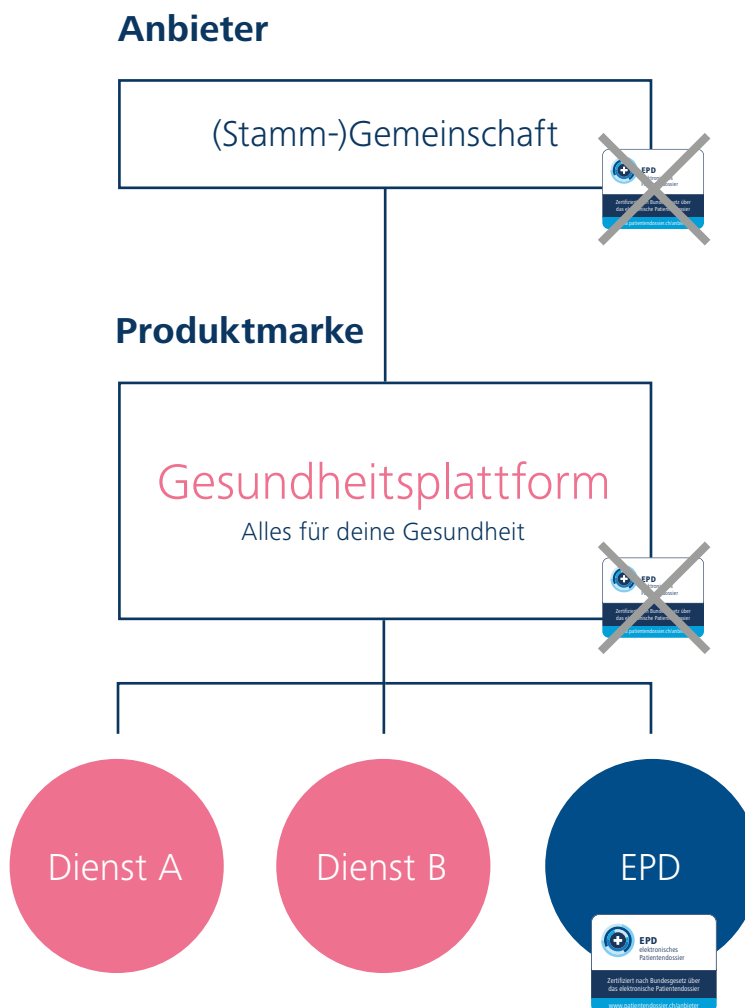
Anbieter

(Stamm-)Gemeinschaft

EPD
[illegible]

Zertifiziert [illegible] Bundesgesetz über das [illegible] Patientendossier

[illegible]patientendossier.ch/anbieter

Produktmarke

Gesundheitsplattform
Alles für deine Gesundheit

EPD
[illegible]

Zertifiziert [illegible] Bundesgesetz über das elektronische Patientendossier

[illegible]patientendossier.ch/anbieter

Dienst A

Dienst B

EPD

EPD
elektronisches Patientendossier

Zertifiziert nach Bundesgesetz über das elektronische Patientendossier

www.patientendossier.ch/anbieter